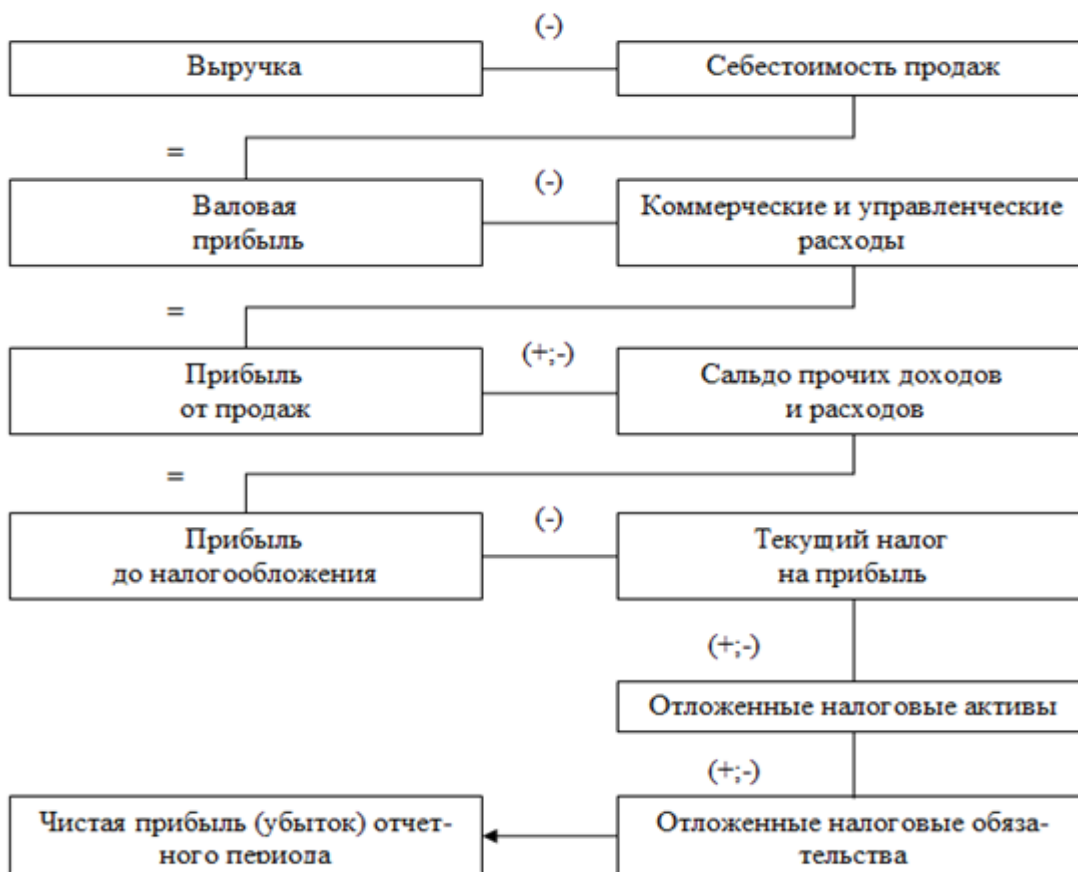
(-)

Выручка

Себестоимость продаж

=

(-)

Валовая прибыль

Коммерческие и управленческие расходы

=

(+;-)

Прибыль от продаж

Сальдо прочих доходов и расходов

=

(-)

Прибыль до налогообложения

Текущий налог на прибыль

(+;-)

Отложенные налоговые активы

(+;-)

Чистая прибыль (убыток) отчетного периода

Отложенные налоговые обязательства